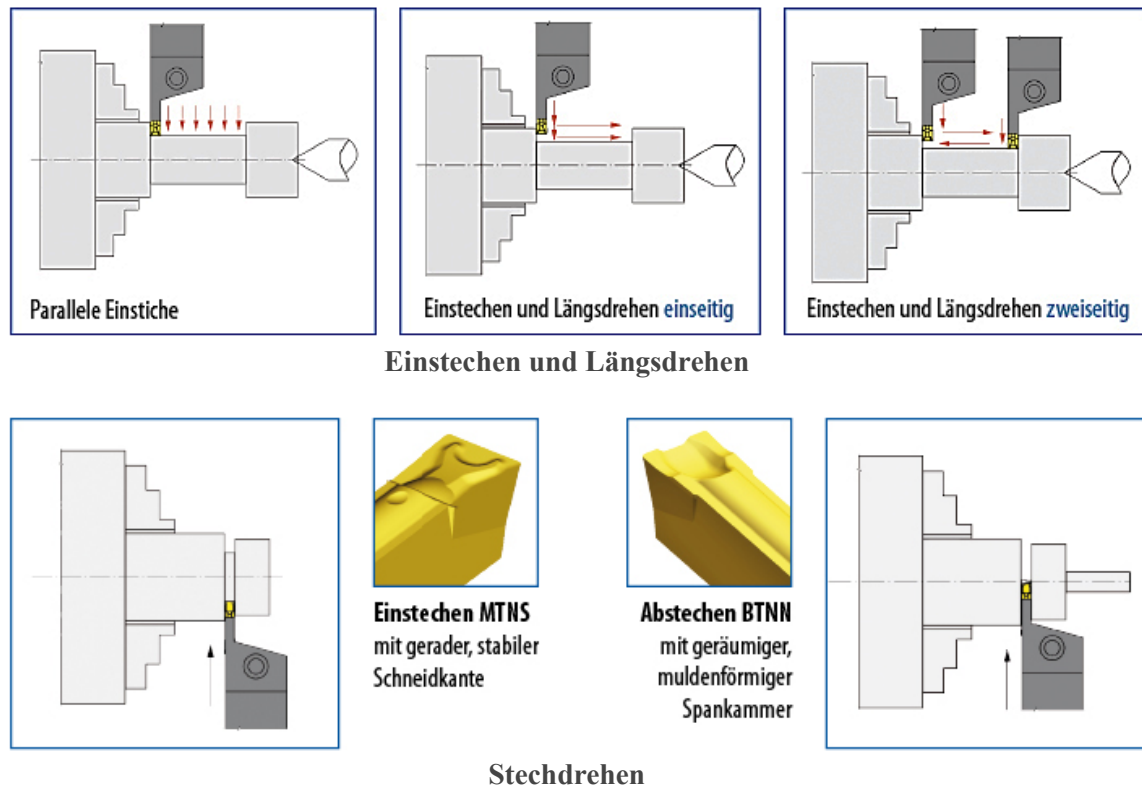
Parallele Einstiche

Einstechen und Längsdrehen einseitig

Einstechen und Längsdrehen zweiseitig

Einstechen und Längsdrehen

Einstechen MTNS
mit gerader, stabiler Schneidkante

Abstechen BTNN
mit geräumiger, muldenförmiger Spankammer

Stechdrehen